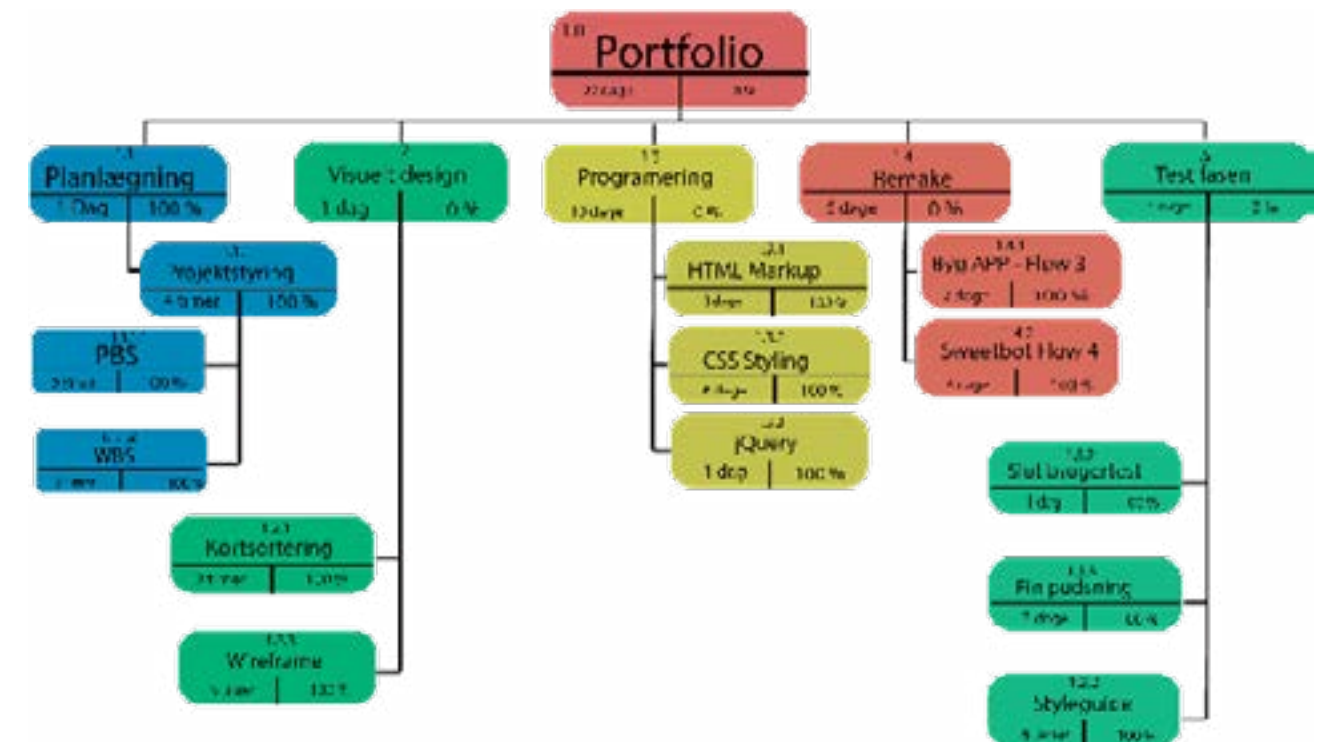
1.0
Portfolio
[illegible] | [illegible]

1.1
Planlægning
1 Dag | 100 %

1.1.1
Projektstyring
4 timer | 100 %

1.1.1.1
PBS
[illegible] | 100 %

1.1.1.2
WBS
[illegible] | 100 %

1.2
Visuel design
1 dag | 0 %

1.2.1
Kortsortering
2 timer | 100 %

1.2.2
Wireframe
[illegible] | 100 %

1.3
Programering
12 dage | 0 %

1.3.1
HTML Markup
3 dage | 100 %

1.3.2
CSS Styling
4 dage | 100 %

1.3.3
jQuery
1 dag | 100 %

1.4
Remake
5 dage | 0 %

1.4.1
Byg APP - Flow 3
2 dage | 100 %

1.4.2
Sweetbot Flow 4
4 dage | 100 %

1.5
Test fasen
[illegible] | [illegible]

1.5.1
Slut brugertest
1 dag | 100 %

1.5.2
Fin pudsning
2 dage | 100 %

1.5.3
Styleguide
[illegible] | 100 %